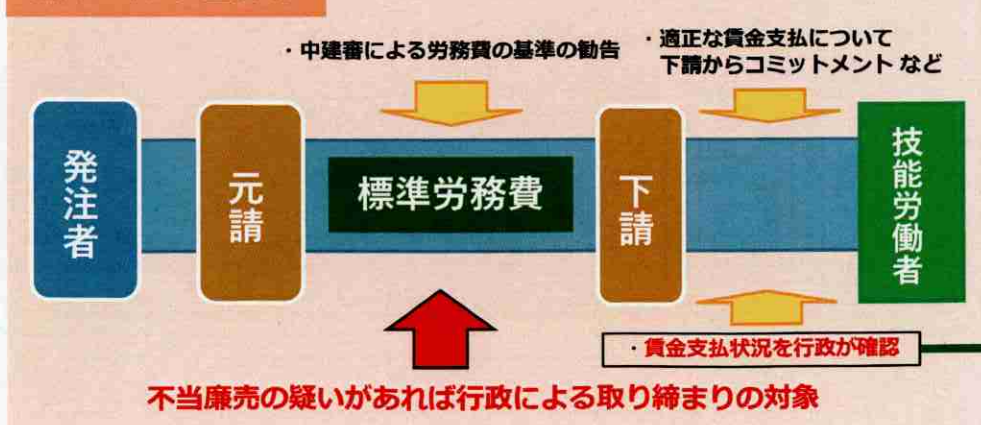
・中建審による労務費の基準の勧告

・適正な賃金支払について
下請からコミットメント など

発注者

元請

標準労務費

下請

技能労働者

・賃金支払状況を行政が確認

不当廉売の疑いがあれば行政による取り締まりの対象